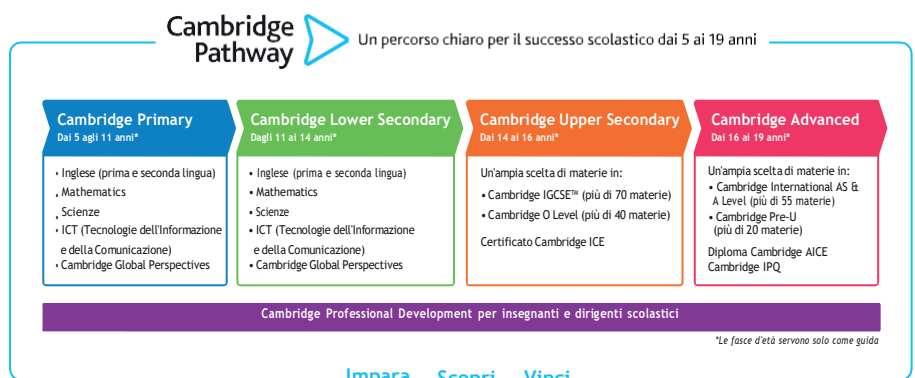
Cambridge Pathway

Un percorso chiaro per il successo scolastico dai 5 ai 19 anni

Cambridge Primary
Dai 5 agli 11 anni*

- Inglese (prima e seconda lingua)
- Mathematics
- Scienze
- ICT (Tecnologie dell'Informazione e della Comunicazione)
- Cambridge Global Perspectives

Cambridge Lower Secondary
Dagli 11 ai 14 anni*

- Inglese (prima e seconda lingua)
- Mathematics
- Scienze
- ICT (Tecnologie dell'Informazione e della Comunicazione)
- Cambridge Global Perspectives

Cambridge Upper Secondary
Dai 14 ai 16 anni*

Un'ampia scelta di materie in:
- Cambridge IGCSE™ (più di 70 materie)
- Cambridge O Level (più di 40 materie)

Certificato Cambridge ICE

Cambridge Advanced
Dai 16 ai 19 anni*

Un'ampia scelta di materie in:
- Cambridge International AS & A Level (più di 55 materie)
- Cambridge Pre-U (più di 20 materie)

Diploma Cambridge AICE
Cambridge IPQ

Cambridge Professional Development per insegnanti e dirigenti scolastici

*Le fasce d'età servono solo come guida

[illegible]